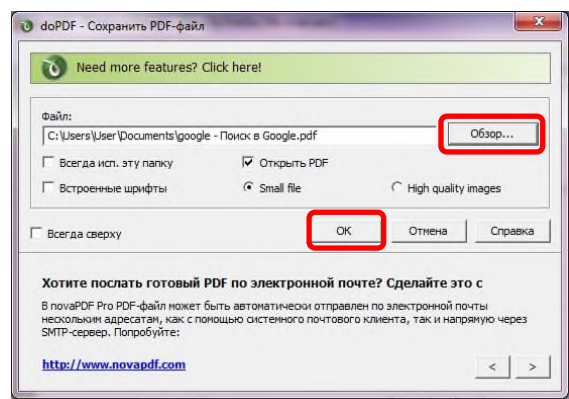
doPDF - Сохранить PDF-файл

Need more features? Click here!

Файл:

C:\Users\User\Documents\google - Поиск в Google.pdf

Обзор...

Всегда исп. эту папку

Открыть PDF

Встроенные шрифты

Small file

High quality images

Всегда сверху

OK

Отмена

Справка

Хотите послать готовый PDF по электронной почте? Сделайте это с

В novaPDF Pro PDF-файл может быть автоматически отправлен по электронной почты нескольким адресатам, как с помощью системного почтового клиента, так и напрямую через SMTP-сервер. Попробуйте:

http://www.novapdf.com

<

>